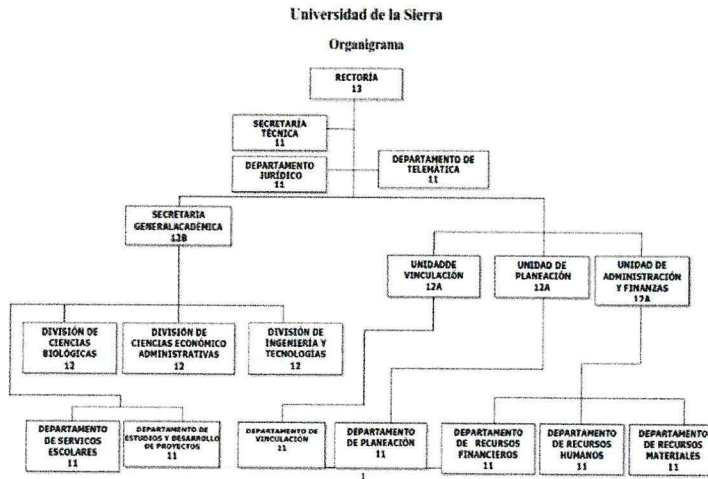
Universidad de la Sierra

Organigrama

RECTORÍA
13

SECRETARÍA TÉCNICA
11

DEPARTAMENTO JURÍDICO
11

DEPARTAMENTO DE TELEMÁTICA
11

SECRETARÍA GENERALACADÉMICA
13B

UNIDADDE VINCULACIÓN
12A

UNIDAD DE PLANEACIÓN
12A

UNIDAD DE ADMINISTRACIÓN Y FINANZAS
12A

DIVISIÓN DE CIENCIAS BIOLÓGICAS
12

DIVISIÓN DE CIENCIAS ECONÓMICO ADMINISTRATIVAS
12

DIVISIÓN DE INGENIERÍA Y TECNOLOGÍAS
12

DEPARTAMENTO DE SERVICOS ESCOLARES
11

DEPARTAMENTO DE ESTUDIOS Y DESARROLLO DE PROYECTOS
11

DEPARTAMENTO DE VINCULACIÓN
11

DEPARTAMENTO DE PLANEACIÓN
11

DEPARTAMENTO DE RECURSOS FINANCIEROS
11

DEPARTAMENTO DE RECURSOS HUMANOS
11

DEPARTAMENTO DE RECURSOS MATERIALES
11

1